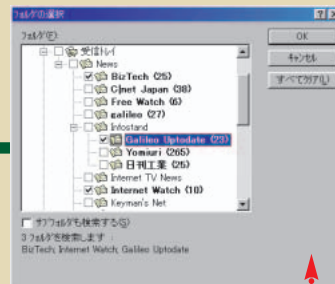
フォルダの選択
? ×
フォルダ(F):
受信トレイ
News
BizTech (25)
C|net Japan (38)
Free Watch (6)
galileo (27)
Infostand
Galileo Uptodate (23)
Yomiuri (265)
日刊工業 (25)
Internet TV News
Internet Watch (10)
Keyman's Net
OK
キャンセル
すべてクリア(L)
サブフォルダも検索する(S)
3 フォルダを検索します :
BizTech; Internet Watch; Galileo Uptodate